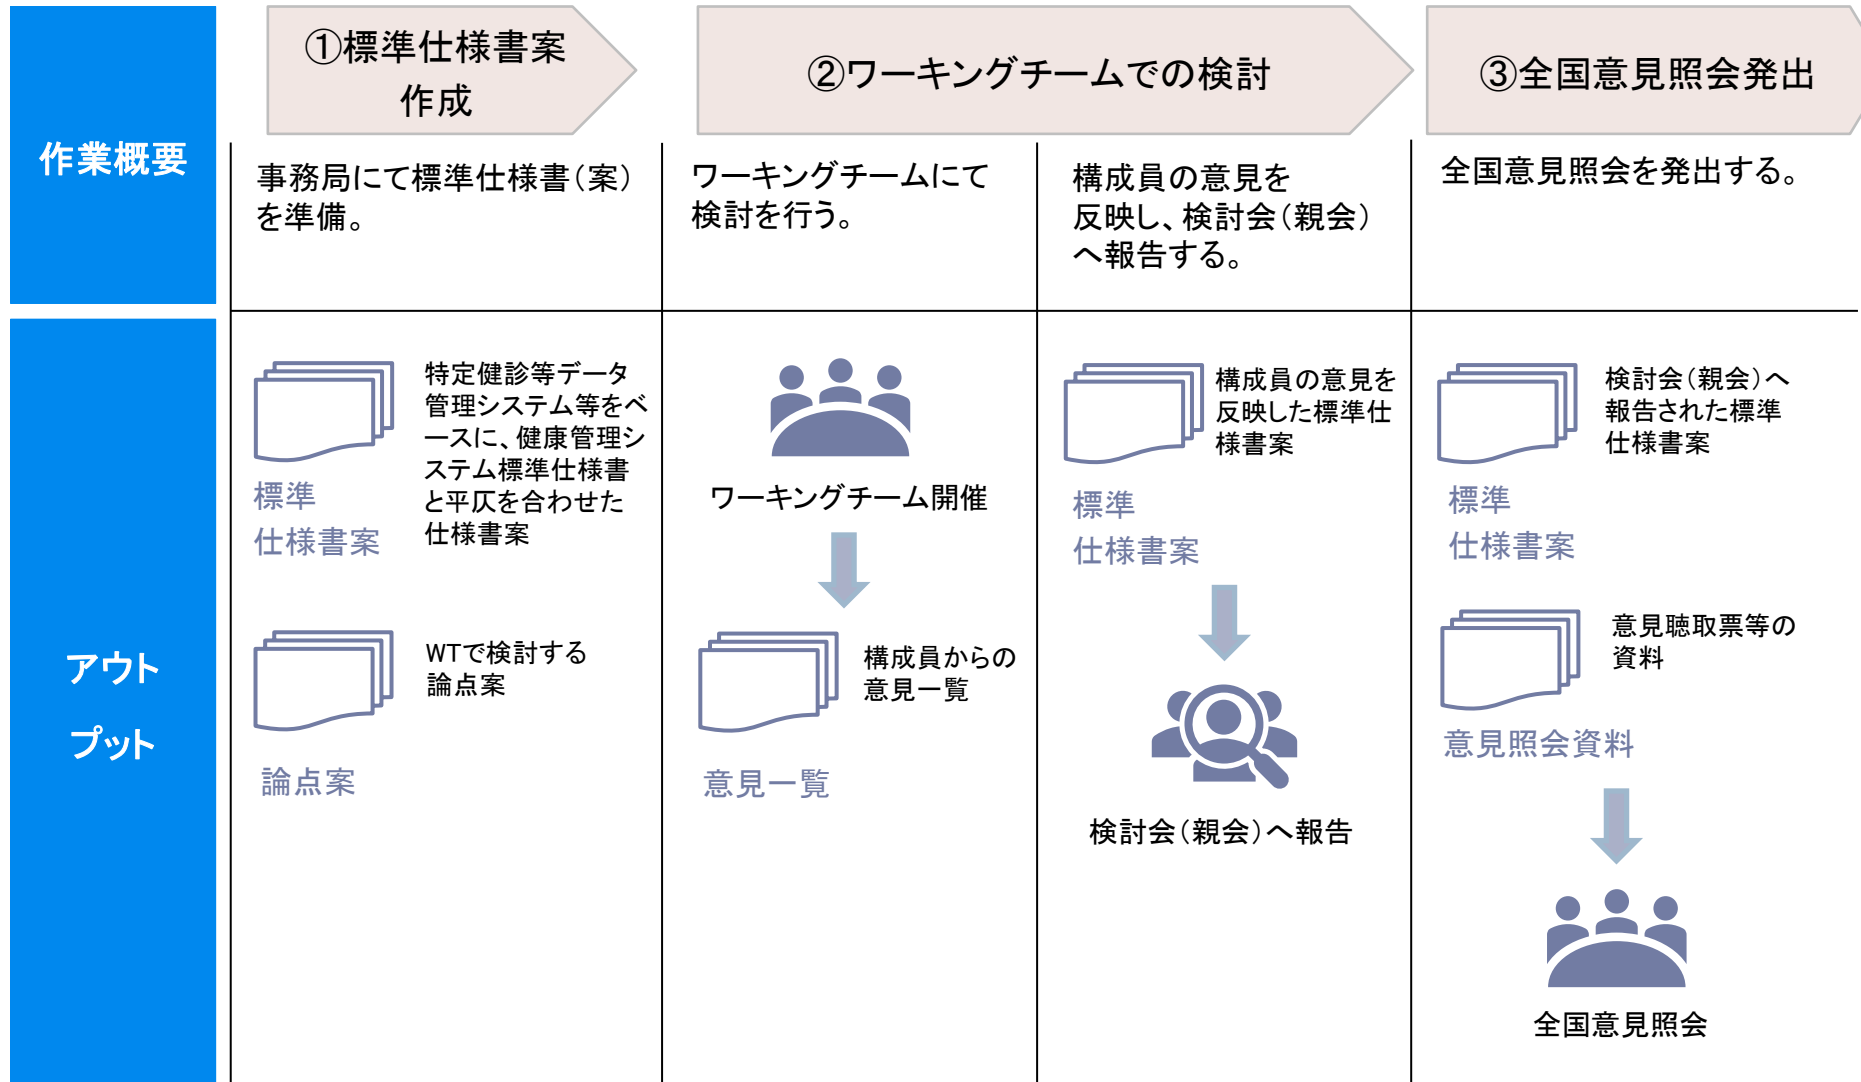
①標準仕様書案作成

②ワーキングチームでの検討

③全国意見照会発出

作業概要

事務局にて標準仕様書(案)を準備。

ワーキングチームにて検討を行う。

構成員の意見を反映し、検討会(親会)へ報告する。

全国意見照会を発出する。

アウトプット

標準仕様書案

特定健診等データ管理システム等をベースに、健康管理システム標準仕様書と平仄を合わせた仕様書案

論点案

WTで検討する論点案

ワーキングチーム開催

意見一覧

構成員からの意見一覧

標準仕様書案

構成員の意見を反映した標準仕様書案

検討会(親会)へ報告

標準仕様書案

検討会(親会)へ報告された標準仕様書案

意見照会資料

意見聴取票等の資料

全国意見照会